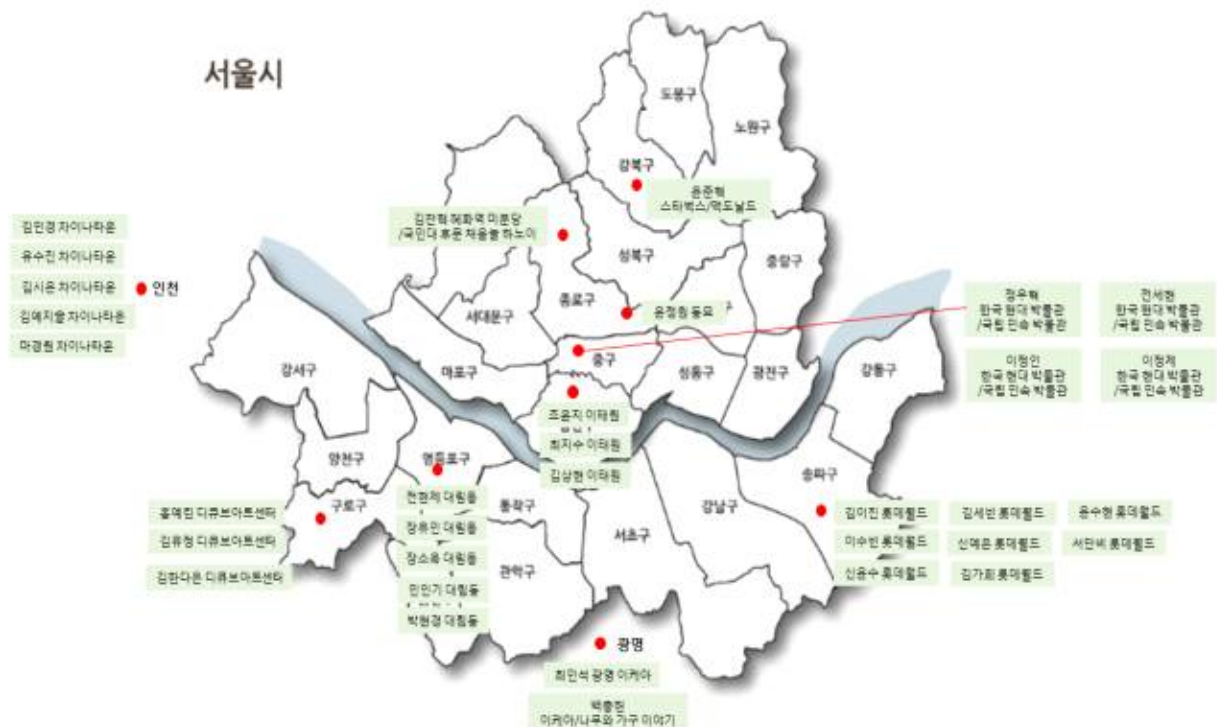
서울시

도봉구

노원구

강북구

윤준혁
스타벅스/맥도날드

김판혁 혜화역 미분당
/국민대 후문 처음봤 하노이

성북구

중랑구

김민경 차이나타운

유수진 차이나타운

김시은 차이나타운

김예지솔 차이나타운

마경림 차이나타운

인천

종로구

서대문구

윤정원 동묘

정우혁
한국 현대 박물관
/국립 민속 박물관

전세현
한국 현대 박물관
/국립 민속 박물관

이정민
한국 현대 박물관
/국립 민속 박물관

이정제
한국 현대 박물관
/국립 민속 박물관

강서구

마포구

중구

성동구

광진구

강동구

조윤지 이태원

최지수 이태원

김상현 이태원

양천구

영등포구

송파구

홍예린 디큐브아트센터

김유정 디큐브아트센터

김한다은 디큐브아트센터

구로구

전한혁 대림동

장유민 대림동

장소윤 대림동

민인기 대림동

박현경 대림동

동작구

관악구

서초구

강남구

김이진 롯데월드

김세빈 롯데월드

윤수현 롯데월드

이수빈 롯데월드

신예은 롯데월드

서민비 롯데월드

신윤수 롯데월드

김가희 롯데월드

광명

최민석 광명 이케아

박종민
이케아/나무와 가구 이야기